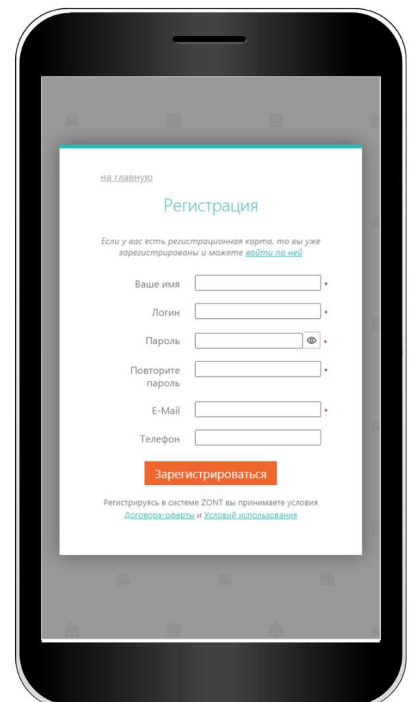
на главную

Регистрация

Если у вас есть регистрационная карта, то вы уже зарегистрированы и можете войти по ней

Ваше имя •

Логин •

Пароль •

Повторите пароль •

E-Mail •

Телефон

Зарегистрироваться

Регистрируясь в системе ZONT вы принимаете условия Договора-оферты и Условий использования